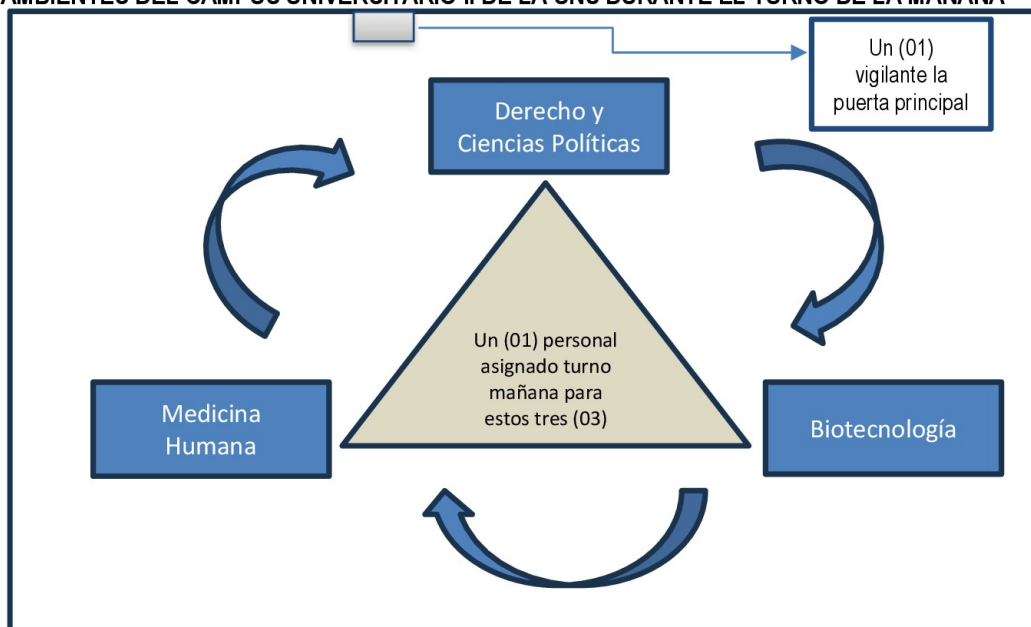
AMBIENTES DEL CAMPUS UNIVERSITARIO II DE LA UNC DURANTE EL TURNO DE LA MAÑANA

Un (01) vigilante la puerta principal

Derecho y Ciencias Políticas

Un (01) personal asignado turno mañana para estos tres (03)

Medicina Humana

Biotecnología